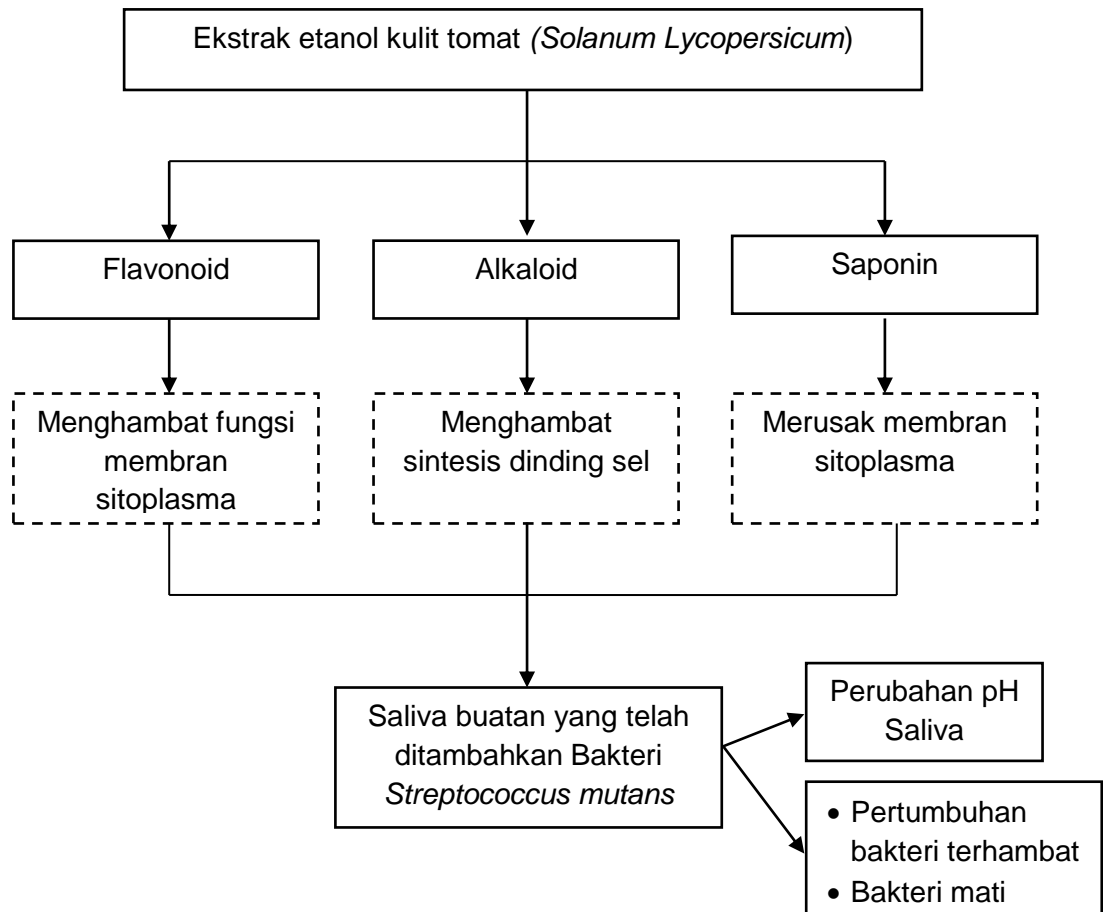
Ekstrak etanol kulit tomat (Solanum Lycopersicum)

Flavonoid

Alkaloid

Saponin

Menghambat fungsi membran sitoplasma

Menghambat sintesis dinding sel

Merusak membran sitoplasma

Saliva buatan yang telah ditambahkan Bakteri Streptococcus mutans

Perubahan pH Saliva

• Pertumbuhan bakteri terhambat
• Bakteri mati